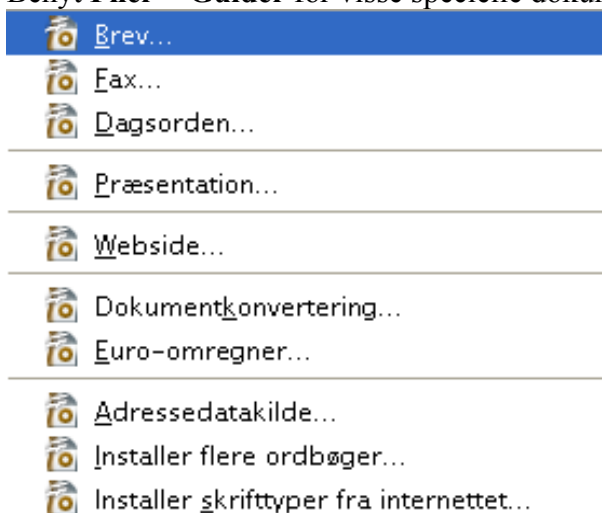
Benyt Filer - Guider for visse specielle doku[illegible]

Brev...
Fax...
Dagsorden...
Præsentation...
Webside...
Dokumentkonvertering...
Euro-omregner...
Adressedatakilde...
Installer flere ordbøger...
Installer skrifttyper fra internettet...